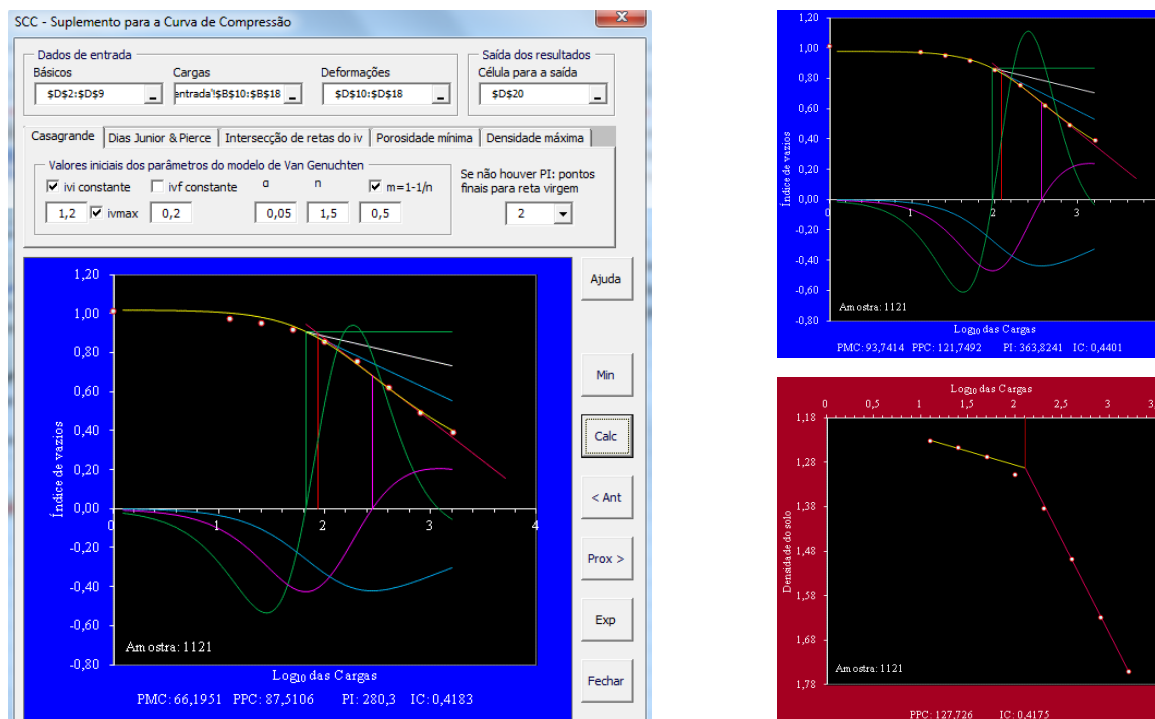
SCC - Suplemento para a Curva de Compressão

Dados de entrada
Básicos
$D$2:$D$9
Cargas
entrada'!$B$10:$B$18
Deformações
$D$10:$D$18

Saída dos resultados
Célula para a saída
$D$20

Casagrande | Dias Junior & Pierce | Intersecção de retas do iv | Porosidade mínima | Densidade máxima

Valores iniciais dos parâmetros do modelo de Van Genuchten
ivi constante
ivf constante
α
n
m=1-1/n
1,2
ivmax
0,2
0,05
1,5
0,5

Se não houver PI: pontos finais para reta virgem
2

1,20
1,00
0,80
0,60
0,40
0,20
0,00
-0,20
-0,40
-0,60
-0,80
0
1
2
3
4
Índice de vazios
Amostra: 1121
Log$_{10}$ das Cargas
PMC: 66,1951 PPC: 87,5106 PI: 280,3 IC: 0,4183

Ajuda
Min
Calc
< Ant
Prox >
Exp
Fechar

1,20
1,00
0,80
0,60
0,40
0,20
0,00
-0,20
-0,40
-0,60
-0,80
1
2
3
Índice de vazios
Amostra: 1121
Log$_{10}$ das Cargas
PMC: 93,7414 PPC: 121,7492 PI: 363,8241 IC: 0,4401

Log$_{10}$ das Cargas
0
0,5
1
1,5
2
2,5
3
3
1,18
1,28
1,38
1,48
1,58
1,68
1,78
Densidade do solo
Amostra: 1121
PPC: 127,726 IC: 0,4175